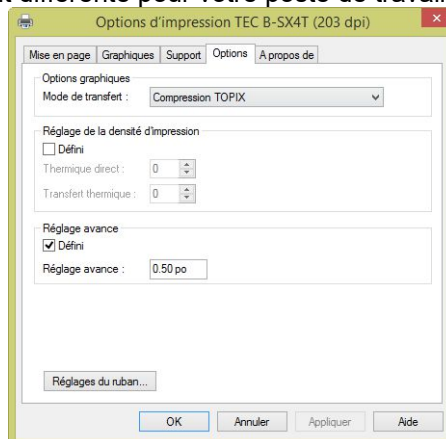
Options d'impression TEC B-SX4T (203 dpi)

Mise en page | Graphiques | Support | Options | A propos de

Options graphiques
Mode de transfert : Compression TOPIX

Réglage de la densité d'impression
Défini
Thermique direct : 0
Transfert thermique : 0

Réglage avance
Défini
Réglage avance : 0.50 po

Réglages du ruban...

OK | Annuler | Appliquer | Aide